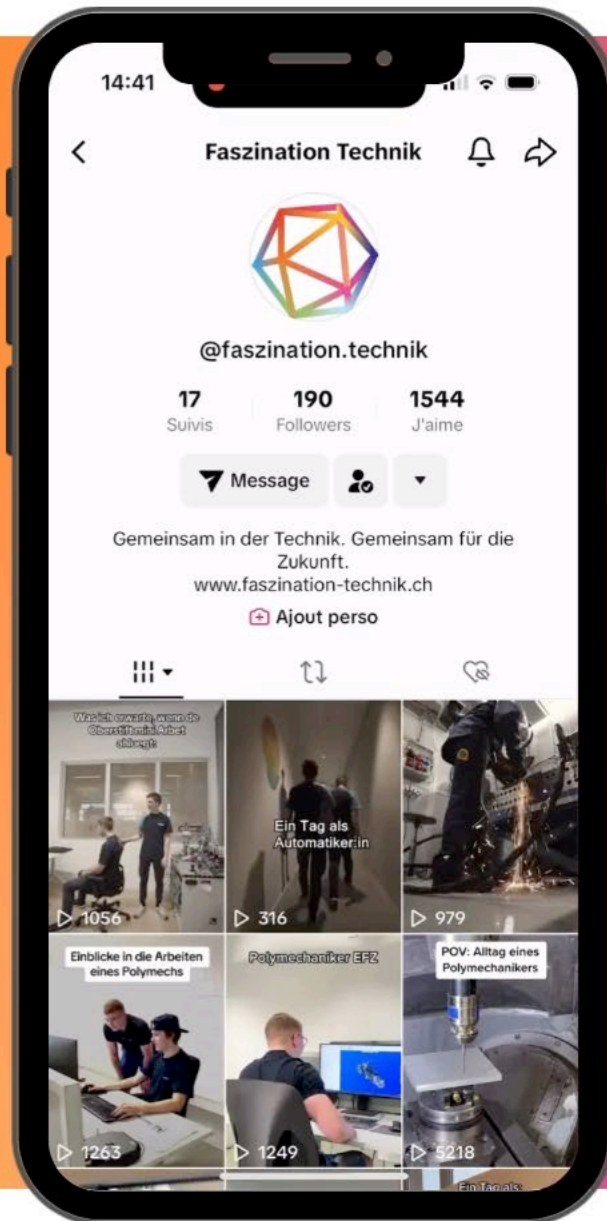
14:41

Faszination Technik

@faszination.technik

17
Suivis

190
Followers

1544
J'aime

Message

Gemeinsam in der Technik. Gemeinsam für die Zukunft.
www.faszination-technik.ch

Ajout perso

Was ich erwarte, wenn de Oberstift mis Arbet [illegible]

1056

Ein Tag als Automatiker:in

316

979

Einblicke in die Arbeiten eines Polymechs

1263

Polymechaniker EFZ

1249

POV: Alltag eines Polymechanikers

5218

Ein Tag als